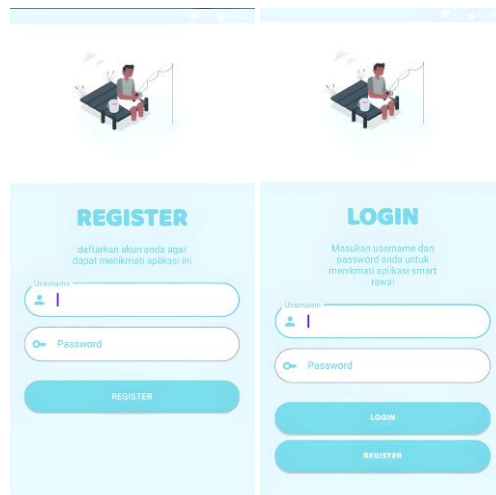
REGISTER

daftarkan akun anda agar dapat menikmati aplikasi ini

Username

Password

REGISTER

LOGIN

Masukan username dan password anda untuk menikmati aplikasi smart rawai

Username

Password

LOGIN

REGISTER